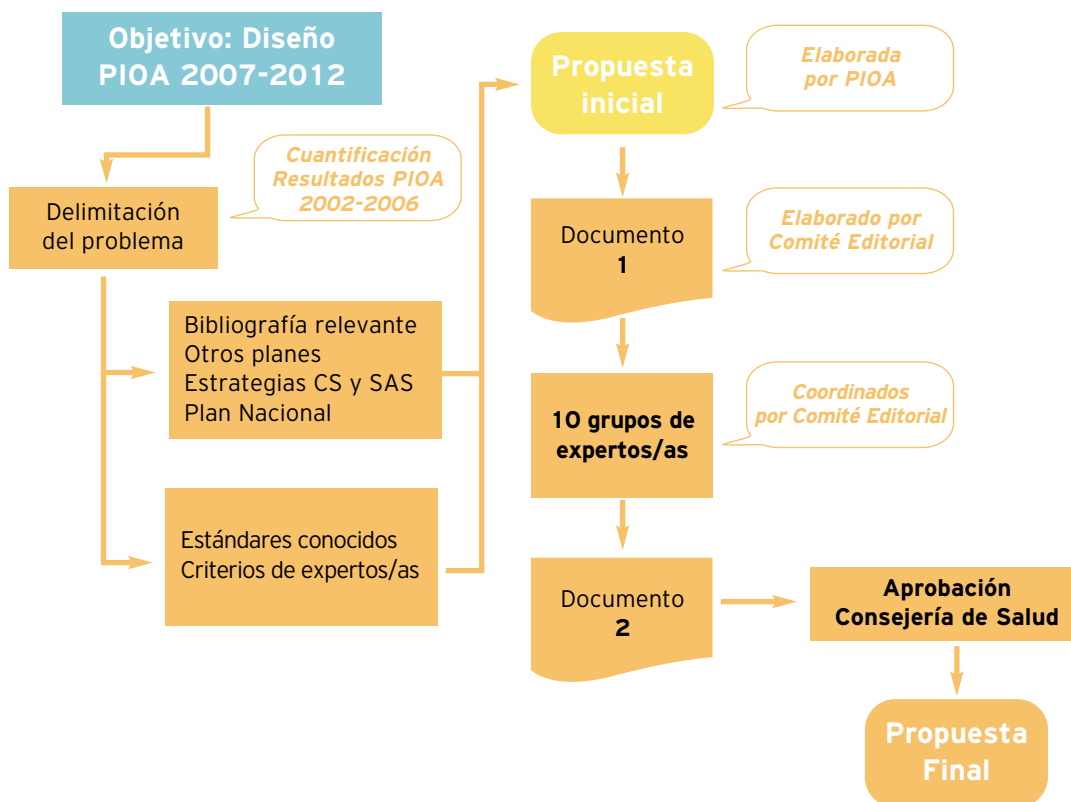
Objetivo: Diseño PIOA 2007-2012

Cuantificación Resultados PIOA 2002-2006

Delimitación del problema

Bibliografía relevante
Otros planes
Estrategias CS y SAS
Plan Nacional

Estándares conocidos
Criterios de expertos/as

Propuesta inicial

Elaborada por PIOA

Documento 1

Elaborado por Comité Editorial

10 grupos de expertos/as

Coordinados por Comité Editorial

Documento 2

Aprobación Consejería de Salud

Propuesta Final